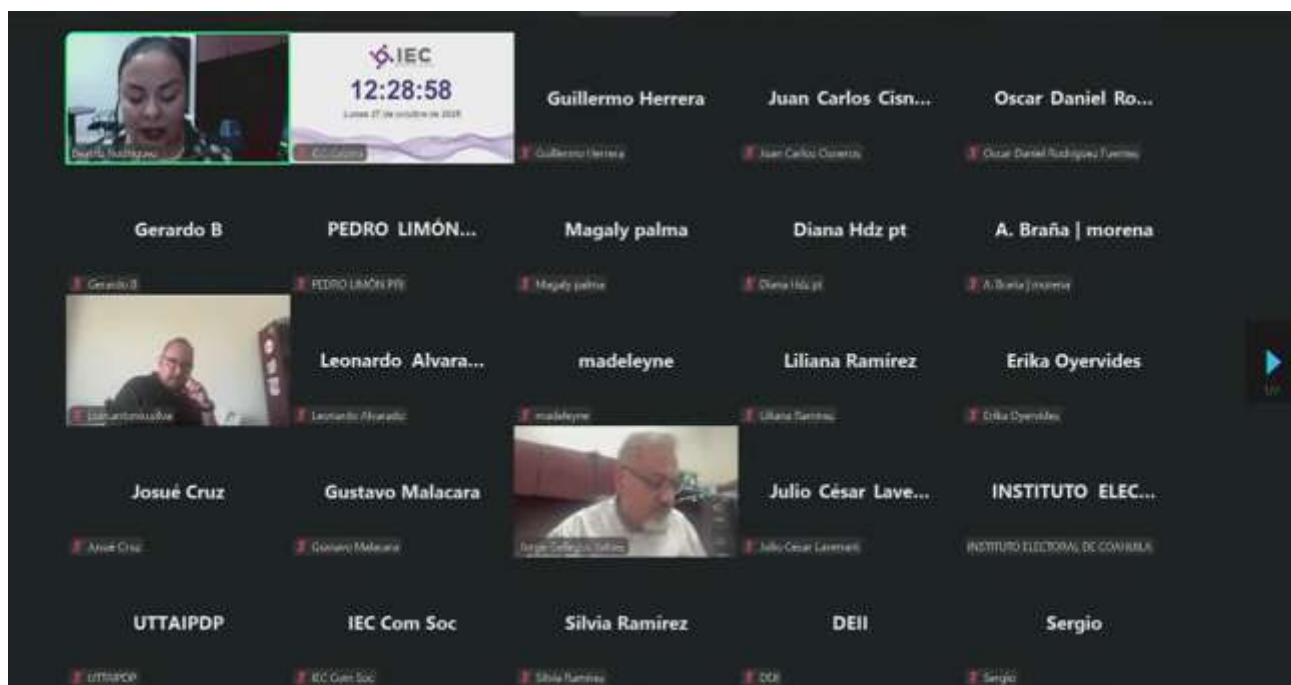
Beatriz Rodríguez

IEC
12:28:58
Lunes 27 de octubre de 2025
IEC Coahuila

Guillermo Herrera
Guillermo Herrera

Juan Carlos Cisn...
Juan Carlos Cisneros

Oscar Daniel Ro...
Oscar Daniel Rodríguez Fuentes

Gerardo B
Gerardo B

PEDRO LIMÓN...
PEDRO LIMÓN PRI

Magaly palma
Magaly palma

Diana Hdz pt
Diana Hdz pt

A. Braña | morena
A. Braña | morena

Juan antonio silva

Leonardo Alvara...
Leonardo Alvarado

madeleyne
madeleyne

Liliana Ramírez
Liliana Ramírez

Erika Oyervides
Erika Oyervides

Josué Cruz
Josué Cruz

Gustavo Malacara
Gustavo Malacara

Jorge Gallegos Valdez

Julio César Lave...
Julio César Lavenant

INSTITUTO ELEC...
INSTITUTO ELECTORAL DE COAHUILA

UTTAIPDP
UTTAIPDP

IEC Com Soc
IEC Com Soc

Silvia Ramirez
Silvia Ramirez

DEII
DEII

Sergio
Sergio

1/2